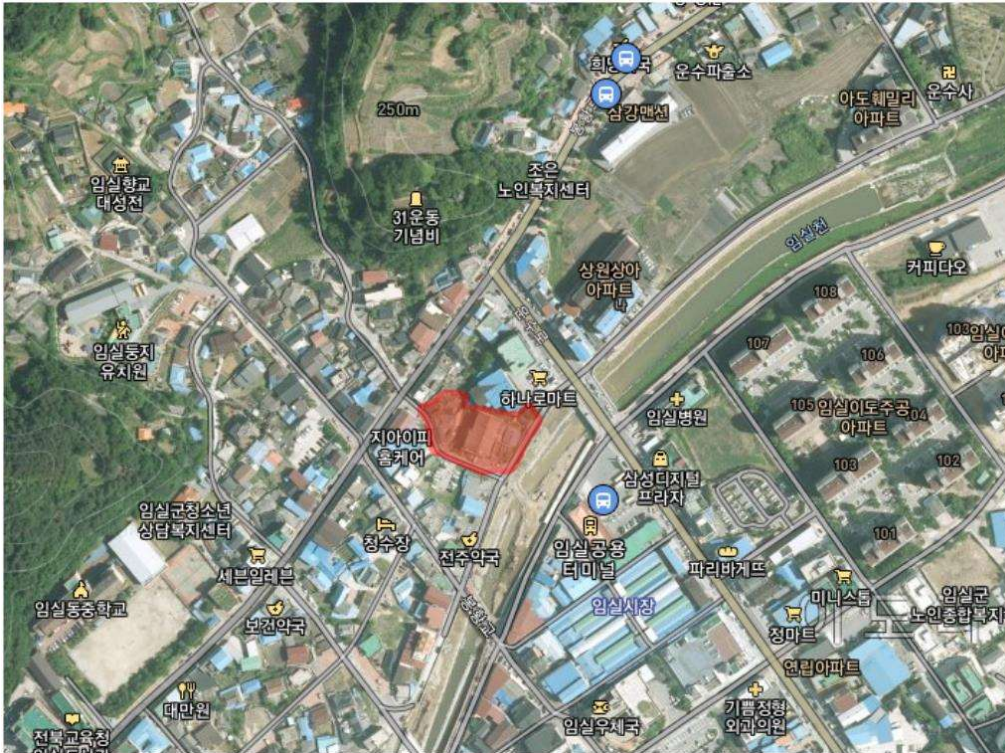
희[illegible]국
운수파출소
삼강맨션
250m
아도췌밀리
아파트
운수사
임실향교
대성전
조은
노인복지센터
31운동
기념비
임실천
커피다오
상원상아
아파트
108
103
임실
아파
107
106
임실둥지
유치원
하나로마트
임실병원
105
임실이도주공
아파트
104
지아이피
홈케어
103
102
삼성디지털
프라자
임실군청소년
상담복지센터
101
청수장
전주약국
임실공용
터미널
세븐일레븐
파리바게뜨
임실동중학교
임실시장
미니스
임실군
노인종합복지
보건약국
정마트
연립아파트
대만원
기쁨정형
외과의원
전북교육청
임실우체국